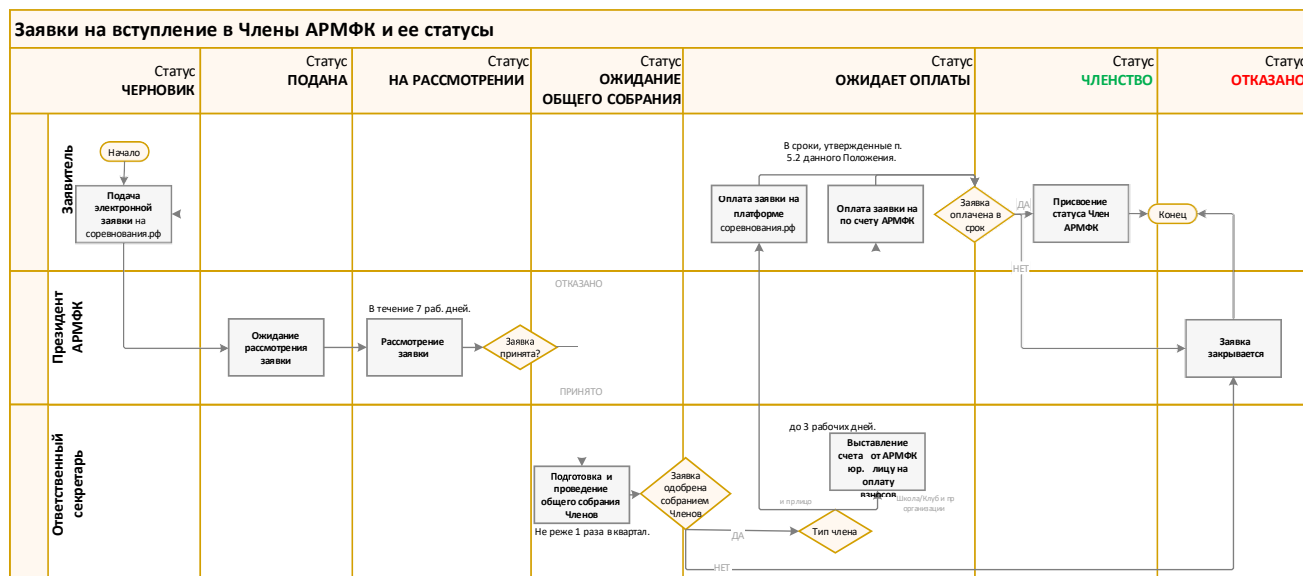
Заявки на вступление в Члены АРМФК и ее статусы

Статус
ЧЕРНОВИК

Статус
ПОДАНА

Статус
НА РАССМОТРЕНИИ

Статус
ОЖИДАНИЕ
ОБЩЕГО СОБРАНИЯ

Статус
ОЖИДАЕТ ОПЛАТЫ

Статус
ЧЛЕНСТВО

Статус
ОТКАЗАНО

Заявитель

Президент АРМФК

Ответственный секретарь

Начало

Подача электронной заявки на соревнования.рф

В сроки, утвержденные п. 5.2 данного Положения.

Оплата заявки на платформе соревнования.рф

Оплата заявки на по счету АРМФК

Заявка оплачена в срок

ДА

Присвоение статуса Член АРМФК

Конец

НЕТ

ОТКАЗАНО

Ожидание рассмотрения заявки

В течение 7 раб. дней.

Рассмотрение заявки

Заявка принята?

ПРИНЯТО

Заявка закрывается

до 3 рабочих дней.

Выставление счета от АРМФК юр. лицу на оплату взносов

и пр.лицо

Школа/Клуб и пр организации

Подготовка и проведение общего собрания Членов

Заявка одобрена собранием Членов

Не реже 1 раза в квартал.

ДА

Тип члена

НЕТ